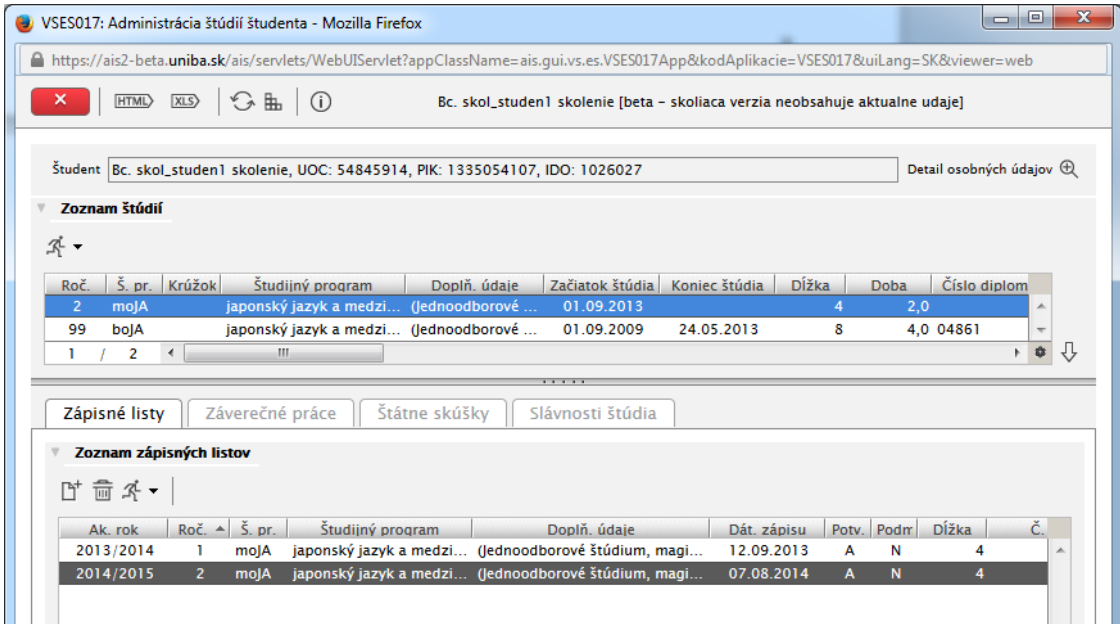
VSES017: Administrácia štúdií študenta - Mozilla Firefox

https://ais2-beta.uniba.sk/ais/servlets/WebUIServlet?appClassName=ais.gui.vs.es.VSES017App&kodAplikacie=VSES017&uiLang=SK&viewer=web

HTML XLS

Bc. skol_studen1 skolenie [beta – skoliaca verzia neobsahuje aktualne udaje]

Študent Bc. skol_studen1 skolenie, UOC: 54845914, PIK: 1335054107, IDO: 1026027

Detail osobných údajov

Zoznam štúdií

| Roč. | Š. pr. | Krúžok | Študijný program | Dopl. údaje | Začiatok štúdia | Koniec štúdia | Dĺžka | Doba | Číslo diplom |
|---|---|---|---|---|---|---|---|---|---|
| 2 | moJA | | japonský jazyk a medzi... | (Jednoodborové ... | 01.09.2013 | | 4 | 2,0 | |
| 99 | boJA | | japonský jazyk a medzi... | (Jednoodborové ... | 01.09.2009 | 24.05.2013 | 8 | 4,0 | 04861 |

1 / 2

Zápisné listy | Záverečné práce | Štátne skúšky | Slávnosti štúdia

Zoznam zápisných listov

| Ak. rok | Roč. | Š. pr. | Študijný program | Dopl. údaje | Dát. zápisu | Potv. | Podm | Dĺžka | Č. |
|---|---|---|---|---|---|---|---|---|---|
| 2013/2014 | 1 | moJA | japonský jazyk a medzi... | (Jednoodborové štúdium, magi... | 12.09.2013 | A | N | 4 | |
| 2014/2015 | 2 | moJA | japonský jazyk a medzi... | (Jednoodborové štúdium, magi... | 07.08.2014 | A | N | 4 | |